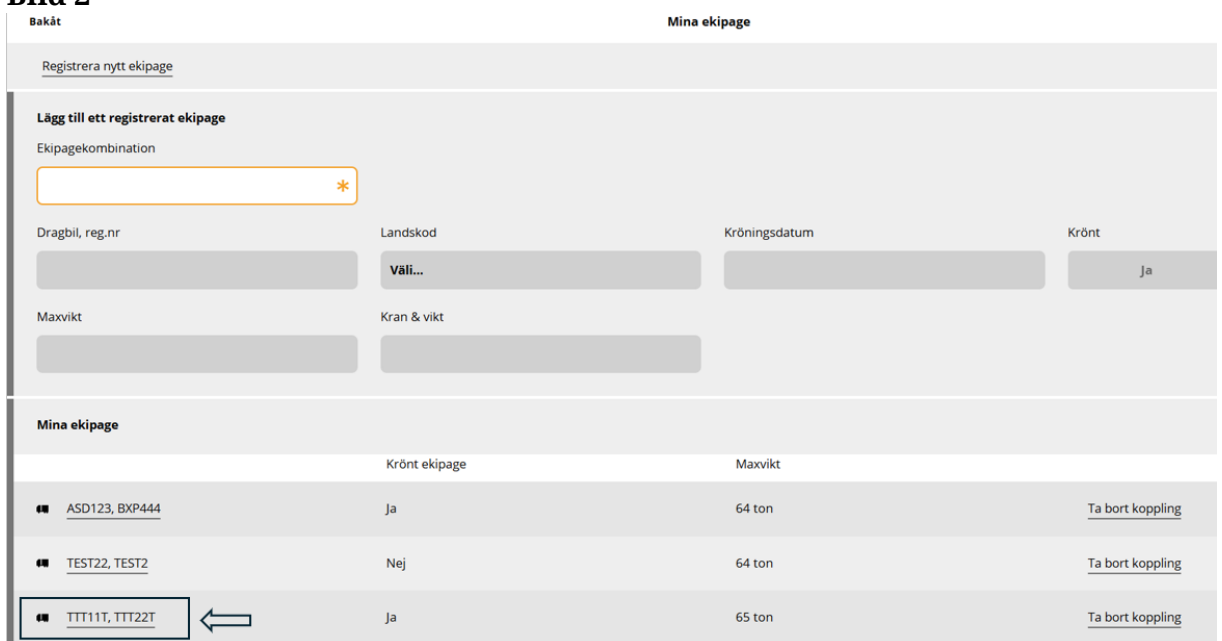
Bild 2

Bakåt

Mina ekipage

Registrera nytt ekipage

Lägg till ett registrerat ekipage

Ekipagekombination

*

Dragbil, reg.nr

Landskod

Väli...

Kröningsdatum

Krönt

Ja

Maxvikt

Kran & vikt

Mina ekipage

| | Krönt ekipage | Maxvikt | |
|---|---|---|---|
| ASD123, BXP444 | Ja | 64 ton | Ta bort koppling |
| TEST22, TEST2 | Nej | 64 ton | Ta bort koppling |
| TTT11T, TTT22T | Ja | 65 ton | Ta bort koppling |